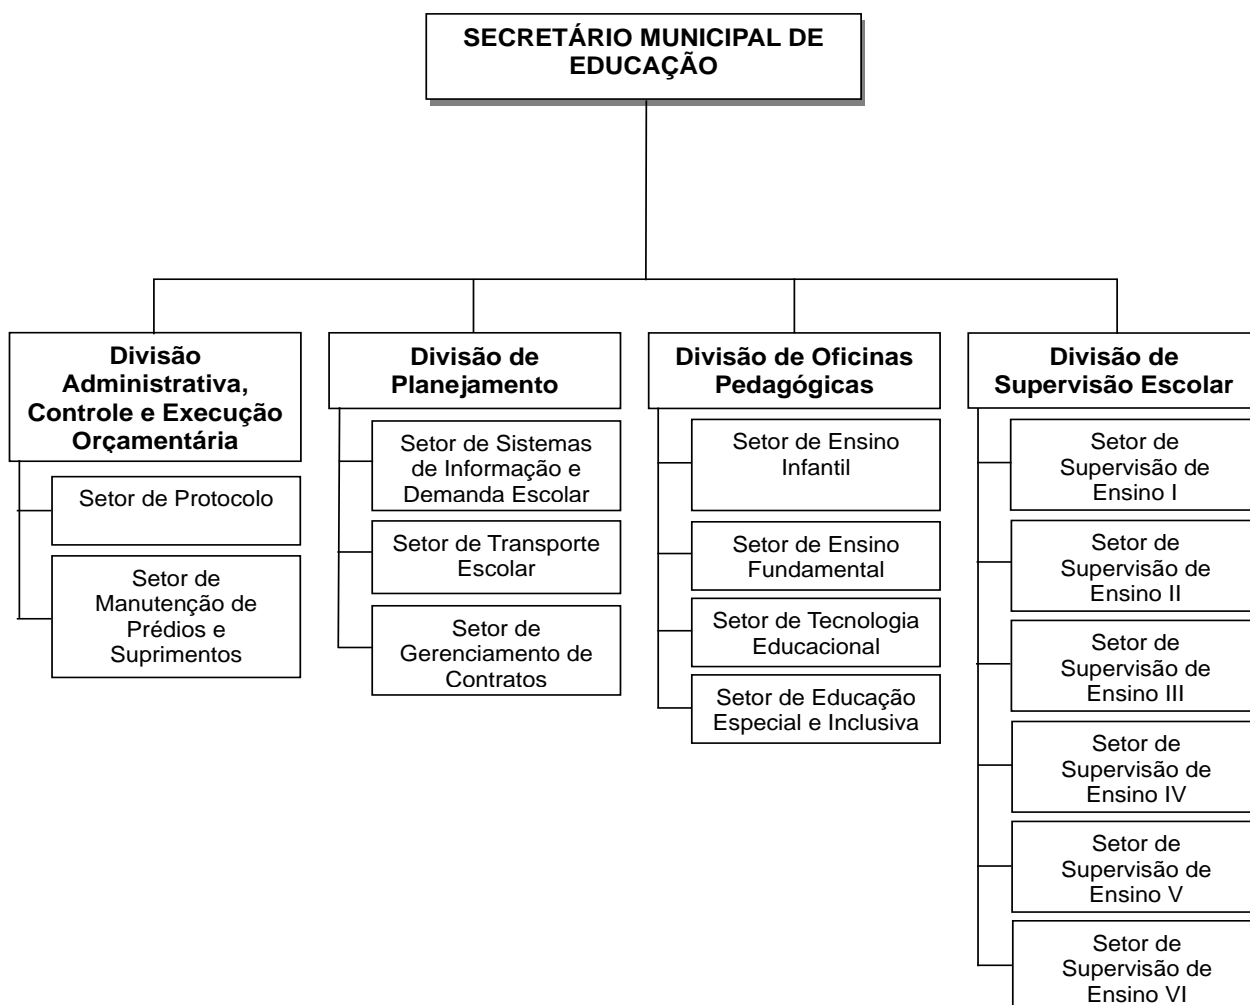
SECRETÁRIO MUNICIPAL DE EDUCAÇÃO

Divisão Administrativa, Controle e Execução Orçamentária

Setor de Protocolo

Setor de Manutenção de Prédios e Suprimentos

Divisão de Planejamento

Setor de Sistemas de Informação e Demanda Escolar

Setor de Transporte Escolar

Setor de Gerenciamento de Contratos

Divisão de Oficinas Pedagógicas

Setor de Ensino Infantil

Setor de Ensino Fundamental

Setor de Tecnologia Educacional

Setor de Educação Especial e Inclusiva

Divisão de Supervisão Escolar

Setor de Supervisão de Ensino I

Setor de Supervisão de Ensino II

Setor de Supervisão de Ensino III

Setor de Supervisão de Ensino IV

Setor de Supervisão de Ensino V

Setor de Supervisão de Ensino VI